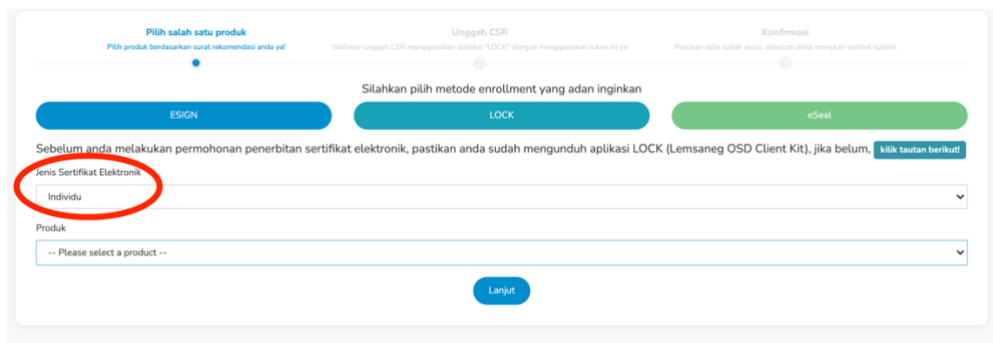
Pilih salah satu produk
Pilih produk berdasarkan surat rekomendasi anda ya!

Unggah CSR
Silahkan unggah CSR menggunakan aplikasi "LOCK" dengan menggunakan token ini ya

Konfirmasi
Pastikan data sudah sesui, sebelum anda menekan tombol submit.

Silahkan pilih metode enrollment yang adan inginkan

ESIGN

LOCK

eSeal

Sebelum anda melakukan permohonan penerbitan sertifikat elektronik, pastikan anda sudah mengunduh aplikasi LOCK (Lemsaneg OSD Client Kit), jika belum, klik tautan berikut!

Jenis Sertifikat Elektronik

Individu

Produk

-- Please select a product --

Lanjut